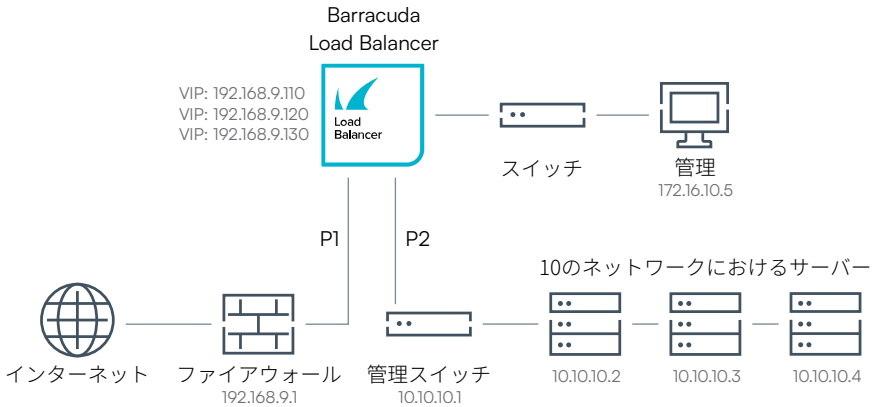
Barracuda
Load Balancer

VIP: 192.168.9.110
VIP: 192.168.9.120
VIP: 192.168.9.130

Load Balancer

スイッチ

管理
172.16.10.5

P1

P2

10のネットワークにおけるサーバー

インターネット

ファイアウォール
192.168.9.1

管理スイッチ
10.10.10.1

10.10.10.2

10.10.10.3

10.10.10.4